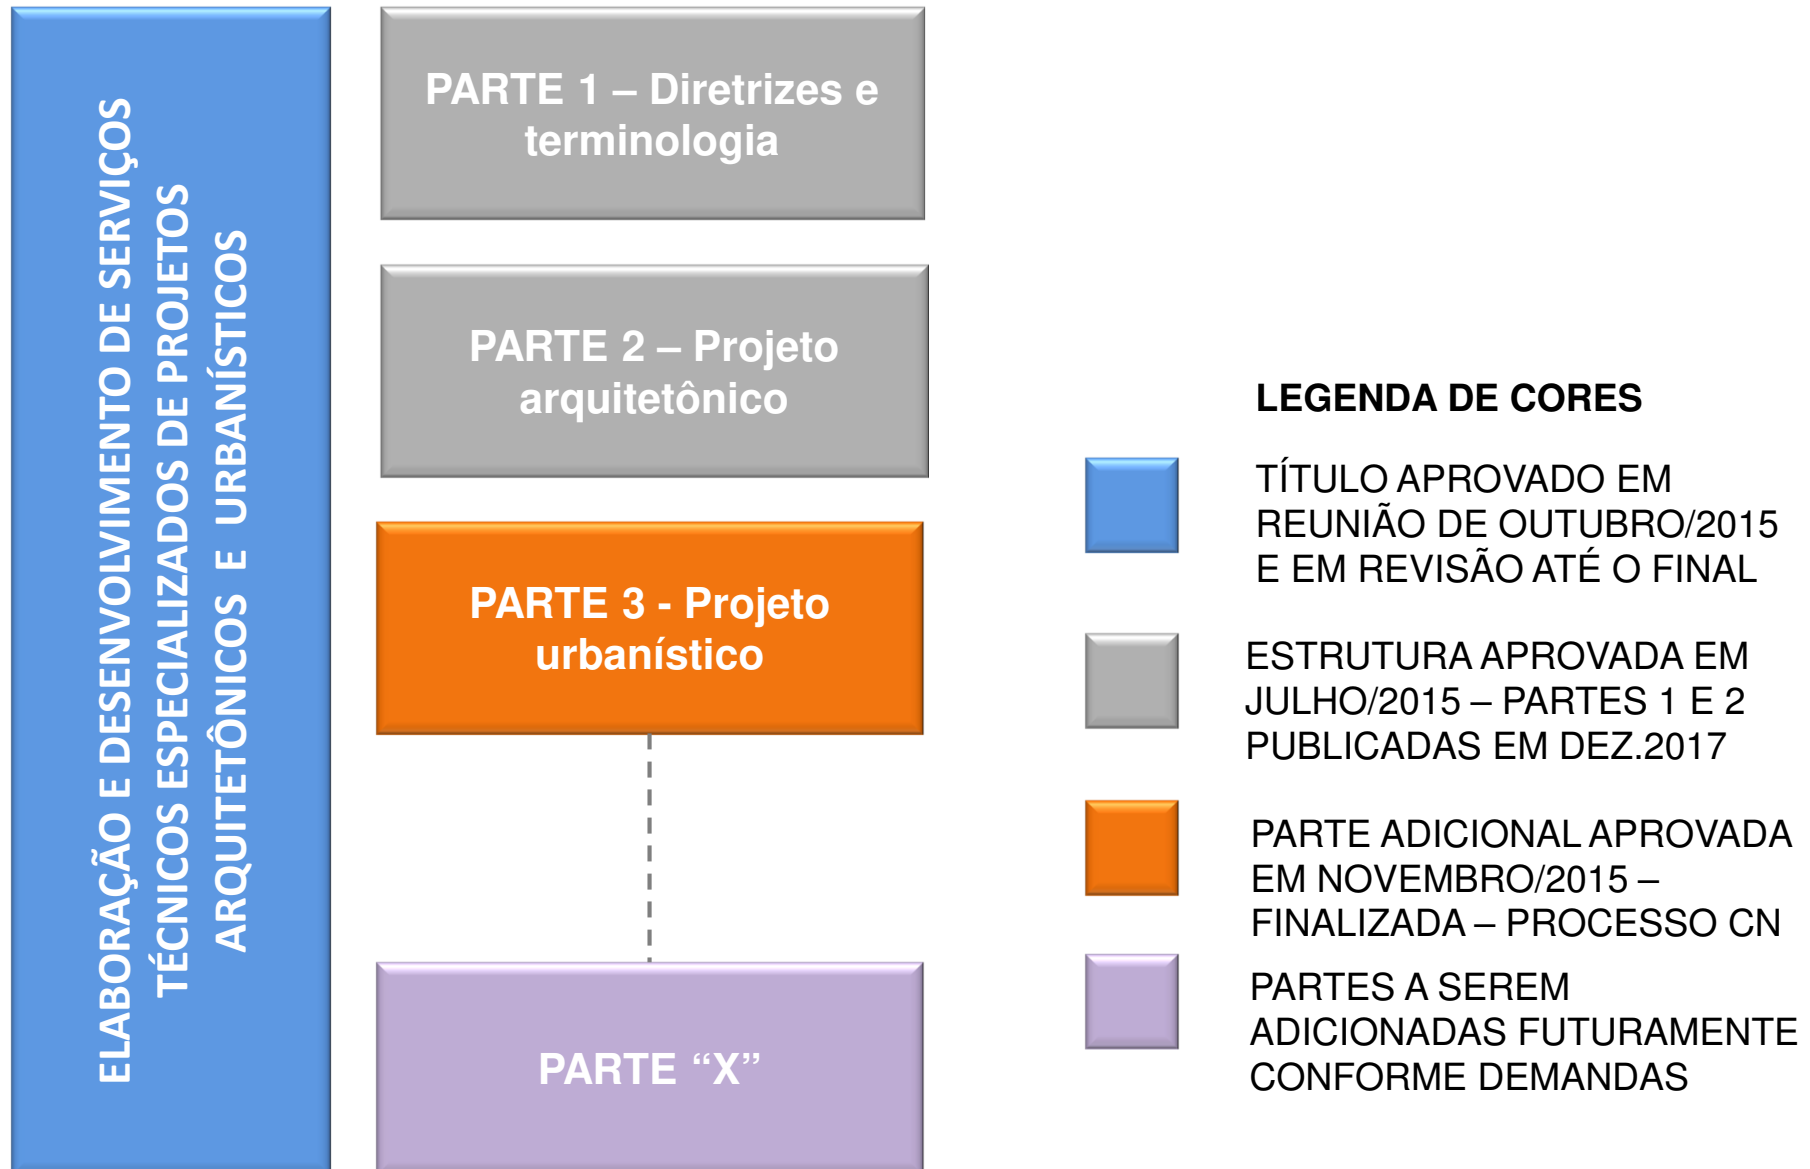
ELABORAÇÃO E DESENVOLVIMENTO DE SERVIÇOS TÉCNICOS ESPECIALIZADOS DE PROJETOS ARQUITETÔNICOS E URBANÍSTICOS

PARTE 1 – Diretrizes e terminologia

PARTE 2 – Projeto arquitetônico

PARTE 3 - Projeto urbanístico

PARTE “X”

LEGENDA DE CORES

TÍTULO APROVADO EM REUNIÃO DE OUTUBRO/2015 E EM REVISÃO ATÉ O FINAL

ESTRUTURA APROVADA EM JULHO/2015 – PARTES 1 E 2 PUBLICADAS EM DEZ.2017

PARTE ADICIONAL APROVADA EM NOVEMBRO/2015 – FINALIZADA – PROCESSO CN

PARTES A SEREM ADICIONADAS FUTURAMENTE CONFORME DEMANDAS